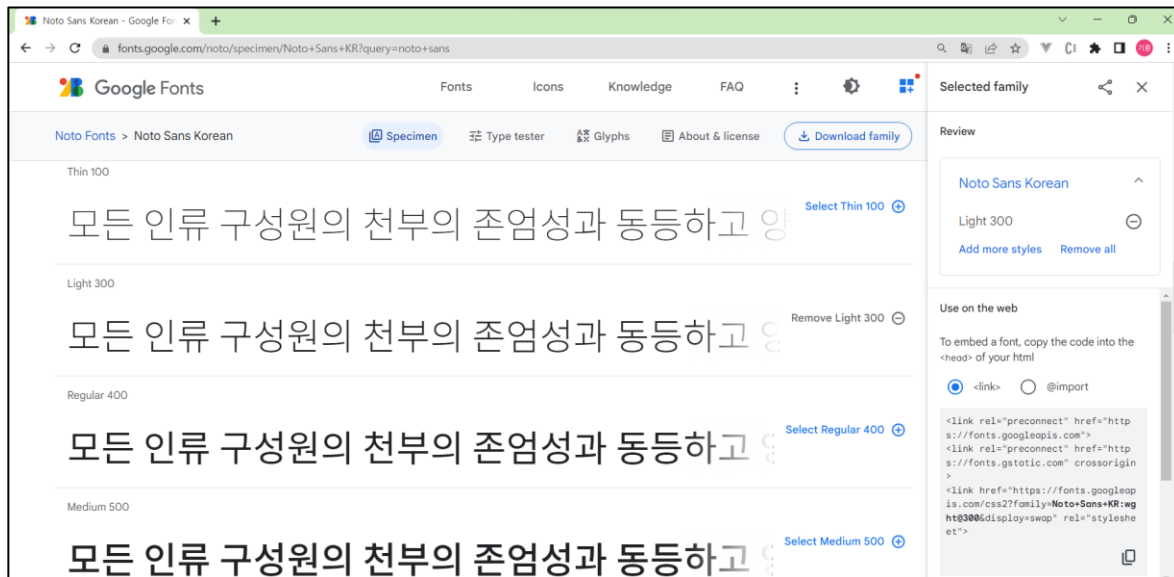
Noto Sans Korean - Google Fo ×
+
fonts.google.com/noto/specimen/Noto+Sans+KR?query=noto+sans
Google Fonts
Fonts
Icons
Knowledge
FAQ
Selected family
Noto Fonts > Noto Sans Korean
Specimen
Type tester
Glyphs
About & license
Download family
Review
Thin 100
모든 인류 구성원의 천부의 존엄성과 동등하고 양
Select Thin 100
Noto Sans Korean
Light 300
Add more styles
Remove all
Light 300
모든 인류 구성원의 천부의 존엄성과 동등하고 양
Remove Light 300
Use on the web
To embed a font, copy the code into the <head> of your html
Regular 400
<link>
@import
모든 인류 구성원의 천부의 존엄성과 동등하고 양
Select Regular 400
<link rel="preconnect" href="https://fonts.googleapis.com">
<link rel="preconnect" href="https://fonts.gstatic.com" crossorigin>
<link href="https://fonts.googleapis.com/css2?family=Noto+Sans+KR:wght@300&display=swap" rel="stylesheet">
Medium 500
모든 인류 구성원의 천부의 존엄성과 동등하고 양
Select Medium 500